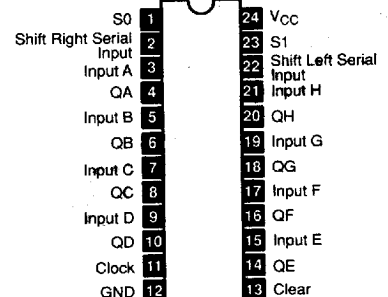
S0 1
Shift Right Serial Input 2
Input A 3
QA 4
Input B 5
QB 6
Input C 7
QC 8
Input D 9
QD 10
Clock 11
GND 12

24 $V_{CC}$
23 S1
22 Shift Left Serial Input
21 Input H
20 QH
19 Input G
18 QG
17 Input F
16 QF
15 Input E
14 QE
13 Clear